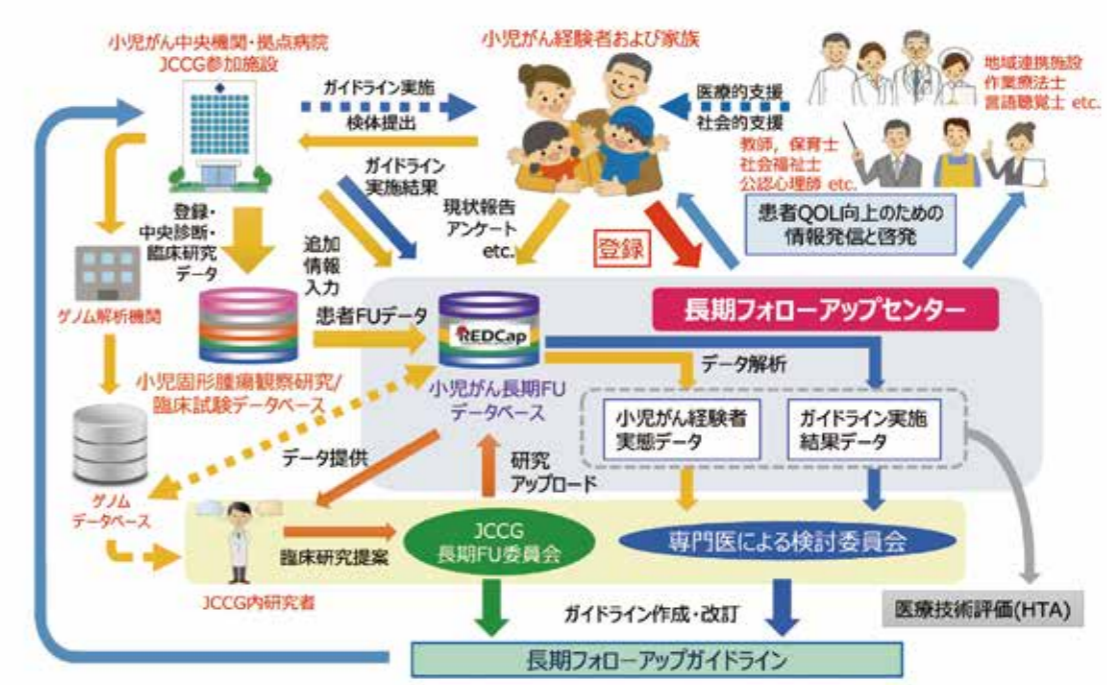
小児がん中央機関・拠点病院
JCCG参加施設

小児がん経験者および家族

地域連携施設
作業療法士
言語聴覚士 etc.

ガイドライン実施

検体提出

医療的支援
社会的支援

教師，保育士
社会福祉士
公認心理師 etc.

ガイドライン
実施結果

登録・
中央診断・
臨床研究
データ

現状報告
アンケート
etc.

登録

患者QOL向上のための
情報発信と啓発

追加
情報
入力

ゲノム解析機関

患者FUデータ

REDCap

長期フォローアップセンター

データ解析

小児固形腫瘍観察研究/
臨床試験データベース

小児がん長期FU
データベース

小児がん経験者
実態データ

ガイドライン実施
結果データ

データ提供

研究
アップロード

ゲノム
データベース

臨床研究提案

JCCG
長期FU委員会

専門医による検討委員会

JCCG内研究者

ガイドライン作成・改訂

医療技術評価(HTA)

長期フォローアップガイドライン